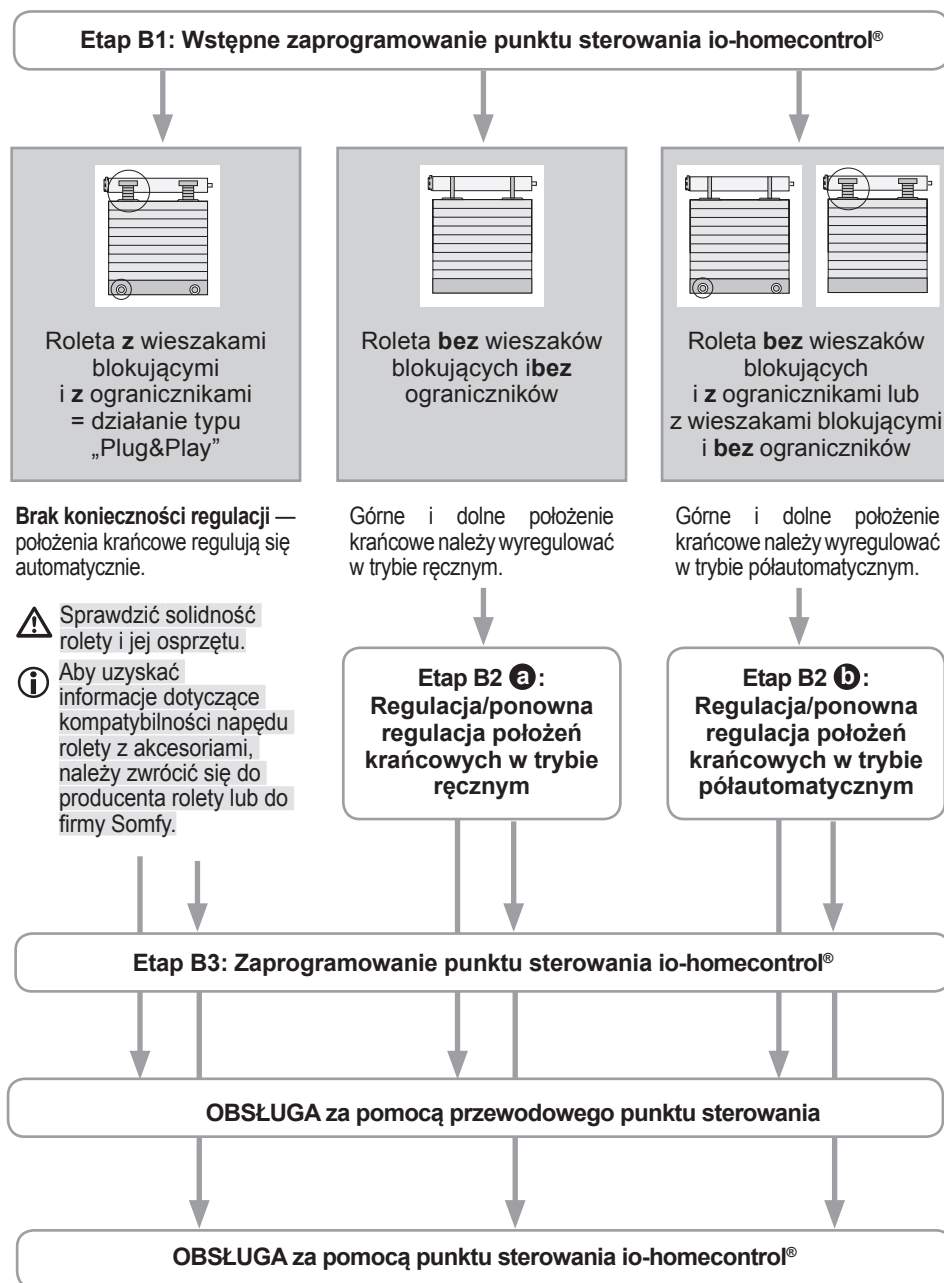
Etap B1: Wstępne zaprogramowanie punktu sterowania io-homecontrol®

Roleta **z** wieszakami blokującymi i **z** ogranicznikami = działanie typu „Plug&Play”

Roleta **bez** wieszaków blokujących i**bez** ograniczników

Roleta **bez** wieszaków blokujących i **z** ogranicznikami lub z wieszakami blokującymi i **bez** ograniczników

**Brak konieczności regulacji** — położenia krańcowe regulują się automatycznie.

Sprawdzić solidność rolety i jej osprzętu.

Aby uzyskać informacje dotyczące kompatybilności napędu rolety z akcesoriami, należy zwrócić się do producenta rolety lub do firmy Somfy.

Górne i dolne położenie krańcowe należy wyregulować w trybie ręcznym.

Górne i dolne położenie krańcowe należy wyregulować w trybie półautomatycznym.

Etap B2 a: Regulacja/ponowna regulacja położeń krańcowych w trybie ręcznym

Etap B2 b: Regulacja/ponowna regulacja położeń krańcowych w trybie półautomatycznym

Etap B3: Zaprogramowanie punktu sterowania io-homecontrol®

OBSŁUGA za pomocą przewodowego punktu sterowania

OBSŁUGA za pomocą punktu sterowania io-homecontrol®